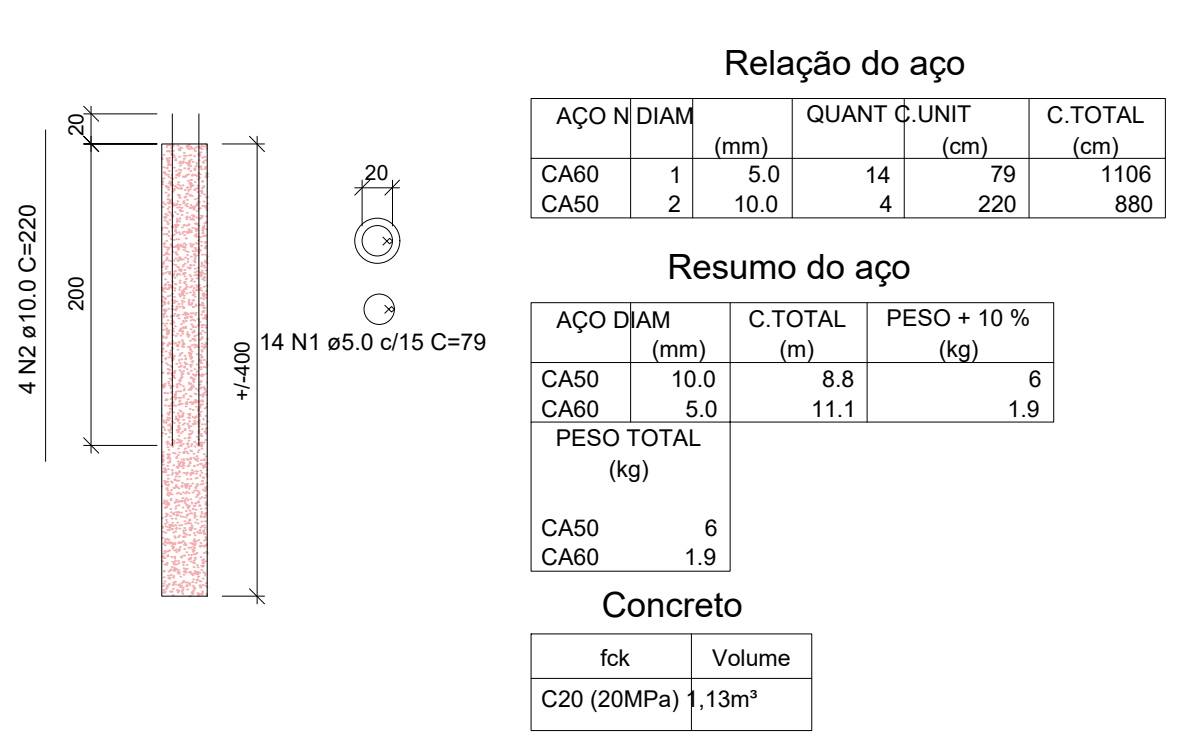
4 N2 ø10.0 C=220

20

200

+/-400

20

14 N1 ø5.0 c/15 C=79

Relação do aço

| AÇO | N | DIAM (mm) | QUANT | C.UNIT (cm) | C.TOTAL (cm) |
|---|---|---|---|---|---|
| CA60 | 1 | 5.0 | 14 | 79 | 1106 |
| CA50 | 2 | 10.0 | 4 | 220 | 880 |

Resumo do aço

| AÇO | DIAM (mm) | C.TOTAL (m) | PESO + 10 % (kg) |
|---|---|---|---|
| CA50 | 10.0 | 8.8 | 6 |
| CA60 | 5.0 | 11.1 | 1.9 |

| PESO TOTAL (kg) | |
|---|---|
| CA50 | 6 |
| CA60 | 1.9 |

Concreto

| fck | Volume |
|---|---|
| C20 (20MPa) | 1,13m³ |